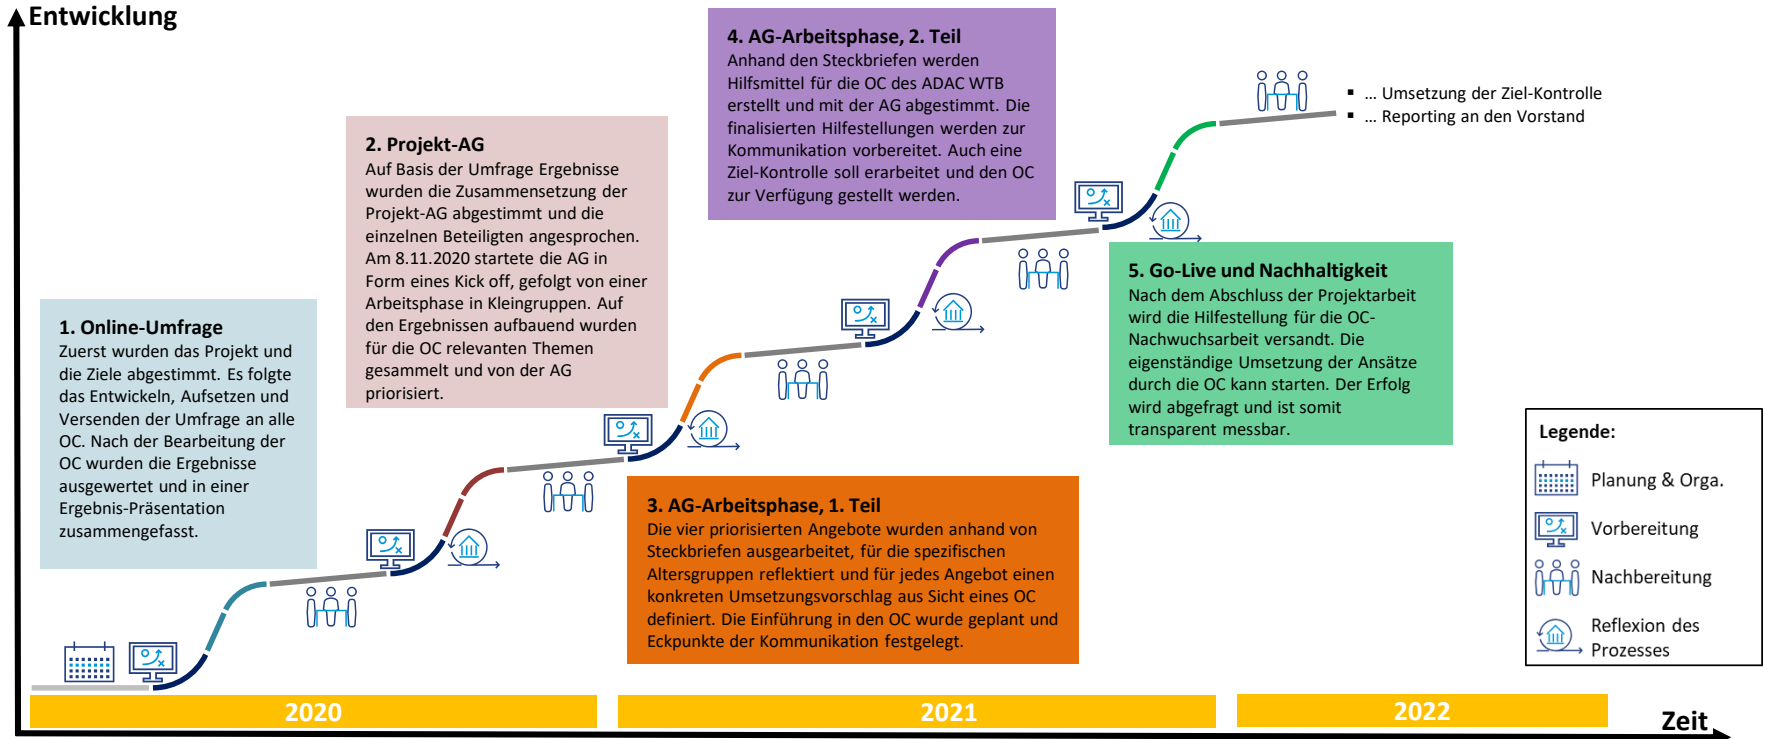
Entwicklung

4. AG-Arbeitsphase, 2. Teil
Anhand den Steckbriefen werden Hilfsmittel für die OC des ADAC WTB erstellt und mit der AG abgestimmt. Die finalisierten Hilfestellungen werden zur Kommunikation vorbereitet. Auch eine Ziel-Kontrolle soll erarbeitet und den OC zur Verfügung gestellt werden.

▪ … Umsetzung der Ziel-Kontrolle
▪ … Reporting an den Vorstand

2. Projekt-AG
Auf Basis der Umfrage Ergebnisse wurden die Zusammensetzung der Projekt-AG abgestimmt und die einzelnen Beteiligten angesprochen. Am 8.11.2020 startete die AG in Form eines Kick off, gefolgt von einer Arbeitsphase in Kleingruppen. Auf den Ergebnissen aufbauend wurden für die OC relevanten Themen gesammelt und von der AG priorisiert.

5. Go-Live und Nachhaltigkeit
Nach dem Abschluss der Projektarbeit wird die Hilfestellung für die OC-Nachwuchsarbeit versandt. Die eigenständige Umsetzung der Ansätze durch die OC kann starten. Der Erfolg wird abgefragt und ist somit transparent messbar.

1. Online-Umfrage
Zuerst wurden das Projekt und die Ziele abgestimmt. Es folgte das Entwickeln, Aufsetzen und Versenden der Umfrage an alle OC. Nach der Bearbeitung der OC wurden die Ergebnisse ausgewertet und in einer Ergebnis-Präsentation zusammengefasst.

3. AG-Arbeitsphase, 1. Teil
Die vier priorisierten Angebote wurden anhand von Steckbriefen ausgearbeitet, für die spezifischen Altersgruppen reflektiert und für jedes Angebot einen konkreten Umsetzungsvorschlag aus Sicht eines OC definiert. Die Einführung in den OC wurde geplant und Eckpunkte der Kommunikation festgelegt.

Legende:
Planung & Orga.
Vorbereitung
Nachbereitung
Reflexion des Prozesses

2020
2021
2022
Zeit